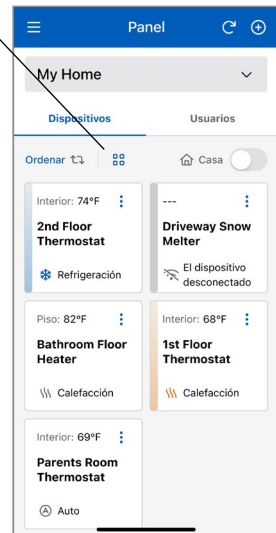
Panel

My Home

Dispositivos

Usuarios

Ordenar

Casa

Interior: 74°F

2nd Floor Thermostat

Refrigeración

---

Driveway Snow Melter

El dispositivo desconectado

Piso: 82°F

Bathroom Floor Heater

Calefacción

Interior: 68°F

1st Floor Thermostat

Calefacción

Interior: 69°F

Parents Room Thermostat

Auto